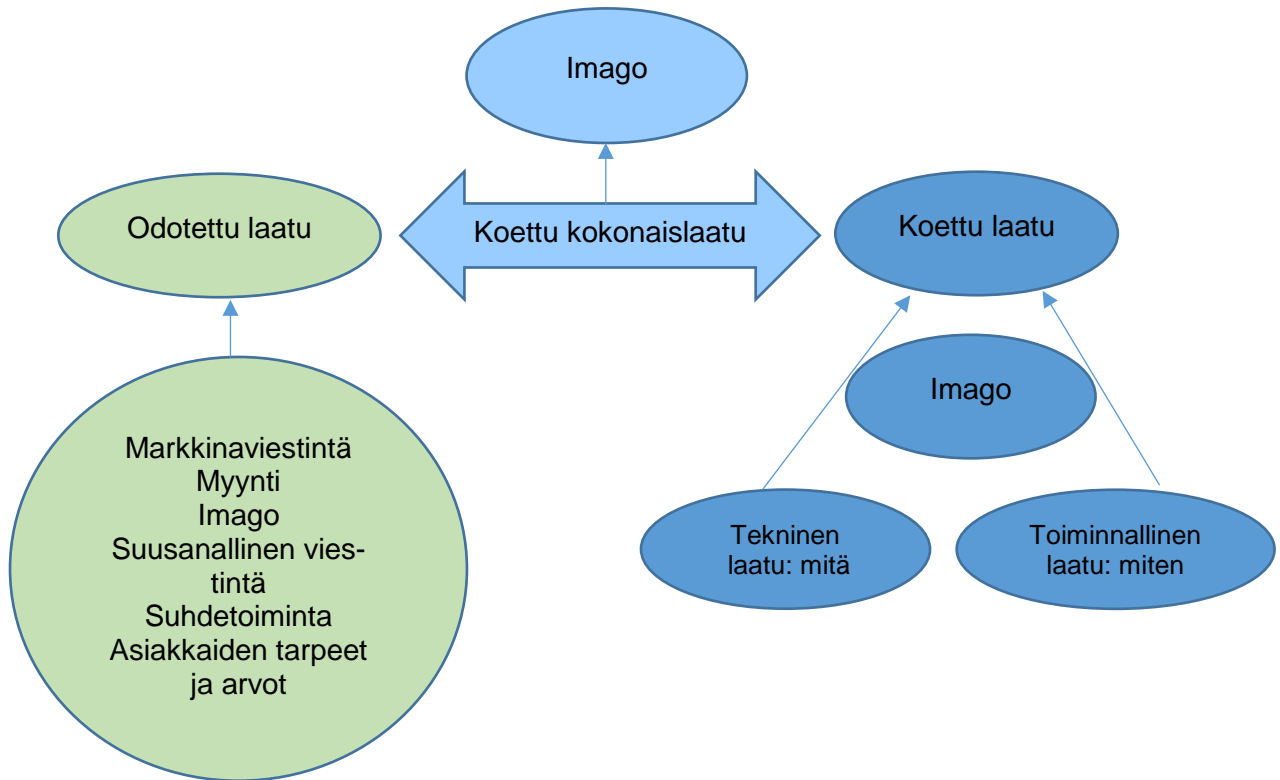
Imago

Odotettu laatu

Koettu kokonaislaatu

Koettu laatu

Imago

Markkinaviestintä
Myynti
Imago
Suusanallinen viestintä
Suhdetoiminta
Asiakkaiden tarpeet ja arvot

Tekninen laatu: mitä

Toiminnallinen laatu: miten